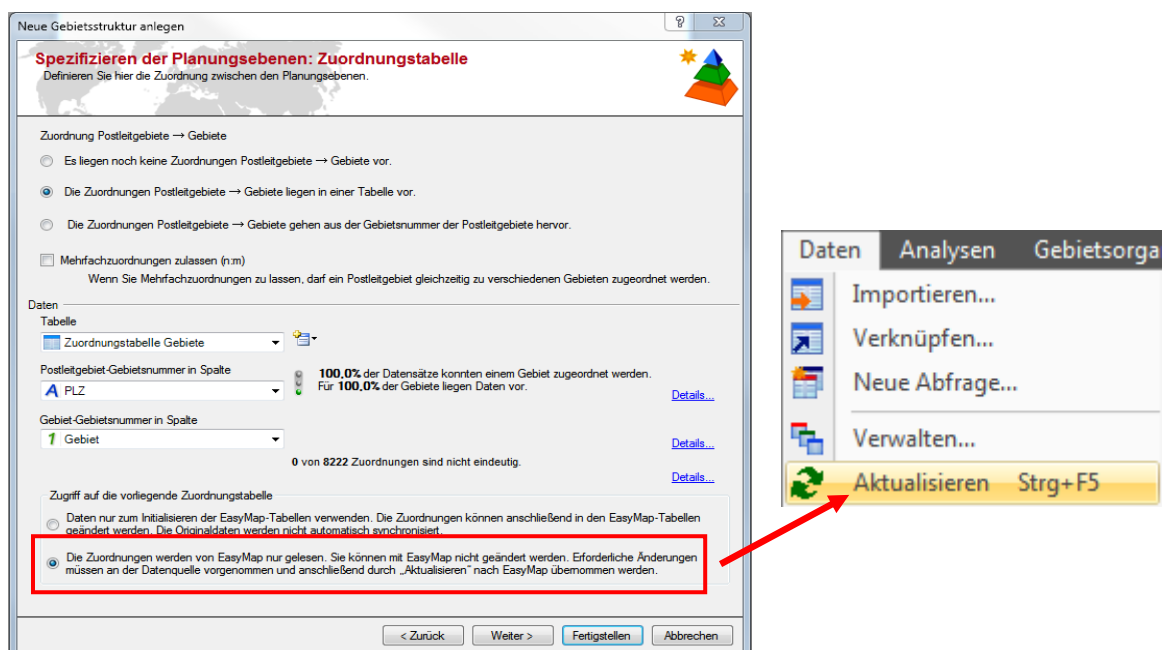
Neue Gebietsstruktur anlegen

Spezifizieren der Planungsebenen: Zuordnungstabelle
Definieren Sie hier die Zuordnung zwischen den Planungsebenen.

Zuordnung Postleitgebiete → Gebiete

Es liegen noch keine Zuordnungen Postleitgebiete → Gebiete vor.

Die Zuordnungen Postleitgebiete → Gebiete liegen in einer Tabelle vor.

Die Zuordnungen Postleitgebiete → Gebiete gehen aus der Gebietsnummer der Postleitgebiete hervor.

Mehrfachzuordnungen zulassen (n:m)
Wenn Sie Mehrfachzuordnungen zu lassen, darf ein Postleitgebiet gleichzeitig zu verschiedenen Gebieten zugeordnet werden.

Daten
Tabelle
Zuordnungstabelle Gebiete

Postleitgebiet-Gebietsnummer in Spalte
PLZ

100,0% der Datensätze konnten einem Gebiet zugeordnet werden.
Für 100,0% der Gebiete liegen Daten vor.

Details...

Gebiet-Gebietsnummer in Spalte
Gebiet

Details...

0 von 8222 Zuordnungen sind nicht eindeutig.

Details...

Zugriff auf die vorliegende Zuordnungstabelle

Daten nur zum Initialisieren der EasyMap-Tabellen verwenden. Die Zuordnungen können anschließend in den EasyMap-Tabellen geändert werden. Die Originaldaten werden nicht automatisch synchronisiert.

Die Zuordnungen werden von EasyMap nur gelesen. Sie können mit EasyMap nicht geändert werden. Erforderliche Änderungen müssen an der Datenquelle vorgenommen und anschließend durch „Aktualisieren" nach EasyMap übernommen werden.

< Zurück  Weiter >  Fertigstellen  Abbrechen

Daten  Analysen  Gebietsorga

Importieren...
Verknüpfen...
Neue Abfrage...
Verwalten...
Aktualisieren  Strg+F5